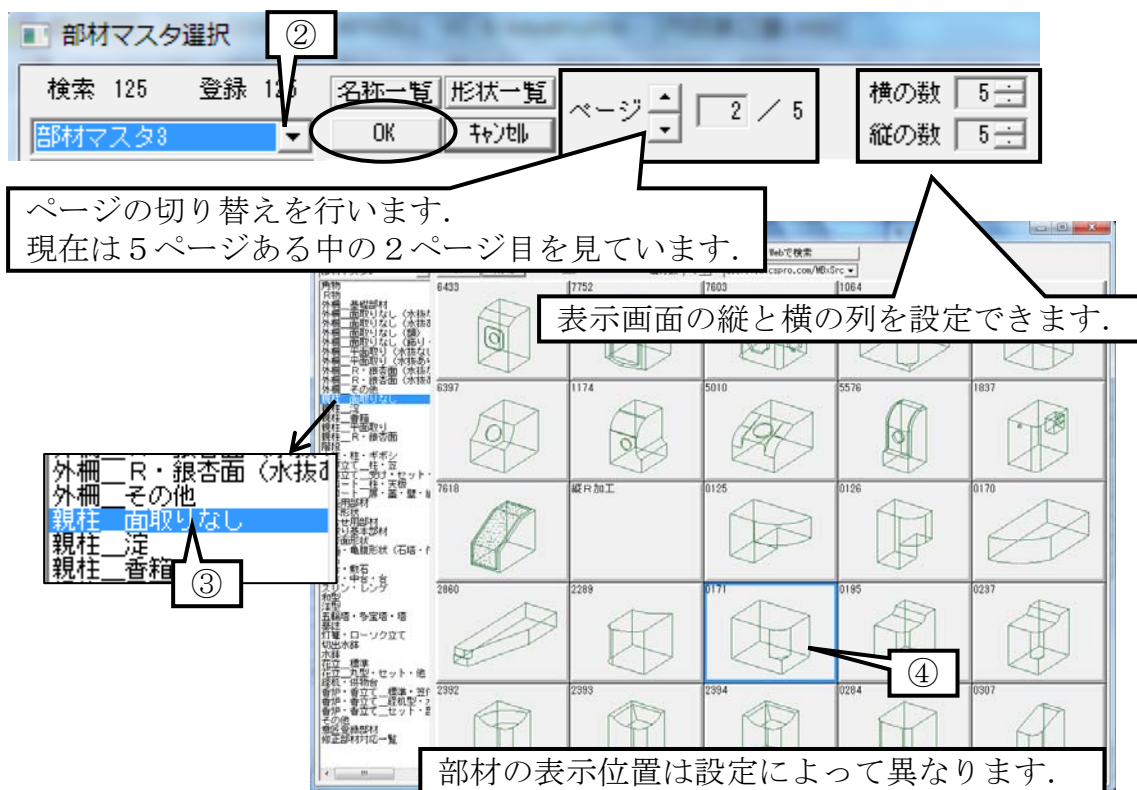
部材マスタ選択

②

検索 125 登録 125

名称一覧 形状一覧

部材マスタ3

OK キャンセル

ページ 2 / 5

横の数 5

縦の数 5

ページの切り替えを行います.
現在は５ページある中の２ページ目を見ています.

Webで検索

表示画面の縦と横の列を設定できます.

6433 7752 7603 1064

6397 1174 5010 5576 1837

7618 縦R加工 0125 0126 0170

2860 2289 0171 0195 0237

2392 2393 2394 0284 0307

外柵＿R・銀杏面（水抜き
外柵＿その他
親柱＿面取りなし
親柱＿淀
親柱＿香箱

③

④

部材の表示位置は設定によって異なります.